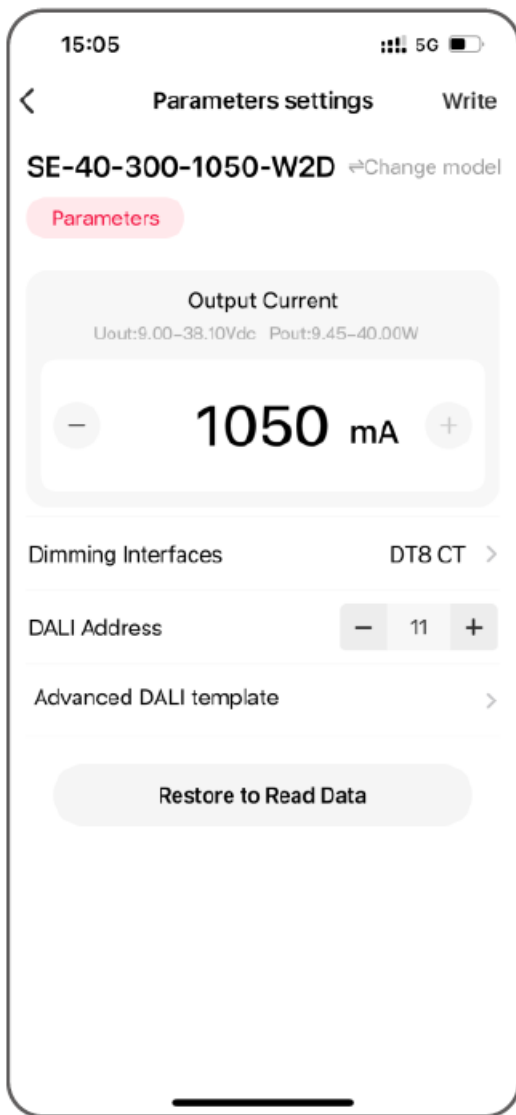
15:05

5G

<

Parameters settings

Write

SE-40-300-1050-W2D ⇌Change model

Parameters

Output Current

Uout:9.00-38.10Vdc Pout:9.45-40.00W

−

1050 mA

+

Dimming Interfaces

DT8 CT >

DALI Address

− 11 +

Advanced DALI template

>

Restore to Read Data